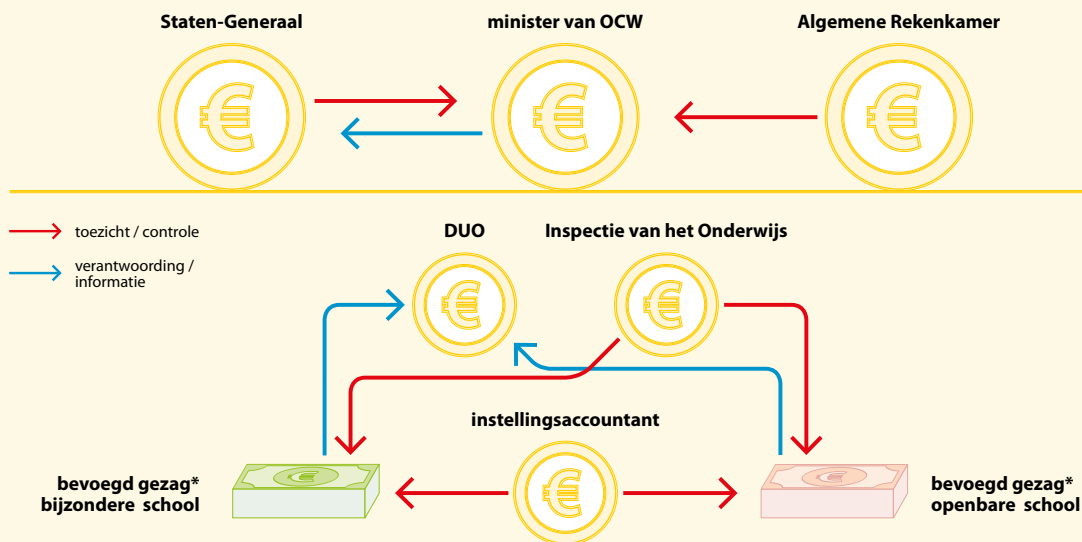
Staten-Generaal

minister van OCW

Algemene Rekenkamer

toezicht / controle

verantwoording / informatie

DUO

Inspectie van het Onderwijs

instellingsaccountant

bevoegd gezag* bijzondere school

bevoegd gezag* openbare school